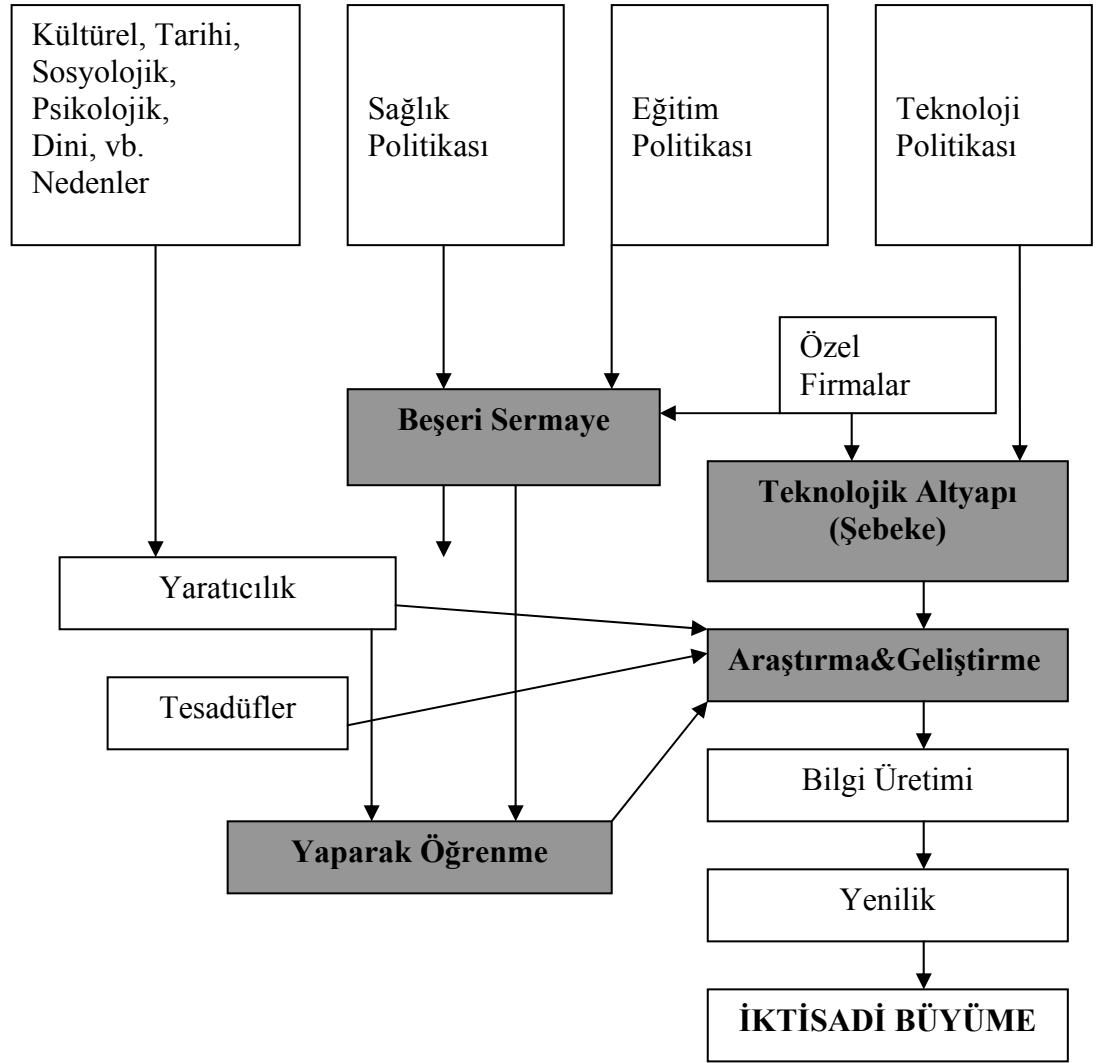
Kültürel, Tarihi, Sosyolojik, Psikolojik, Dini, vb. Nedenler

Sağlık Politikası

Eğitim Politikası

Teknoloji Politikası

Özel Firmalar

Beşeri Sermaye

Teknolojik Altyapı (Şebeke)

Yaratıcılık

Araştırma&Geliştirme

Tesadüfler

Bilgi Üretimi

Yaparak Öğrenme

Yenilik

İKTİSADİ BÜYÜME